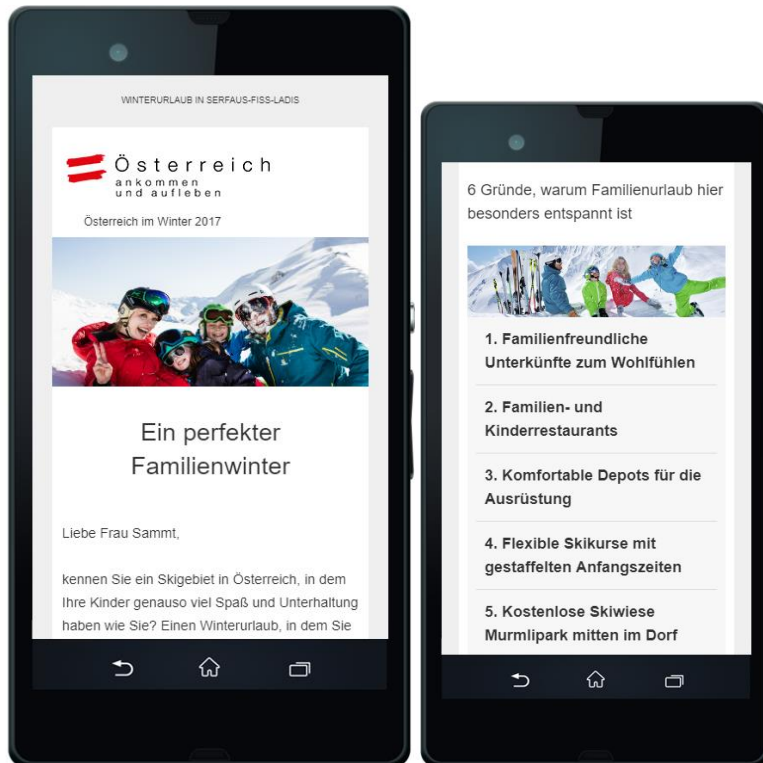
WINTERURLAUB IN SERFAUS-FISS-LADIS

Österreich
ankommen
und aufleben

Österreich im Winter 2017

Ein perfekter Familienwinter

Liebe Frau Sammt,

kennen Sie ein Skigebiet in Österreich, in dem Ihre Kinder genauso viel Spaß und Unterhaltung haben wie Sie? Einen Winterurlaub, in dem Sie

6 Gründe, warum Familienurlaub hier besonders entspannt ist

1. Familienfreundliche Unterkünfte zum Wohlfühlen

2. Familien- und Kinderrestaurants

3. Komfortable Depots für die Ausrüstung

4. Flexible Skikurse mit gestaffelten Anfangszeiten

5. Kostenlose Skiwiese Murmlipark mitten im Dorf